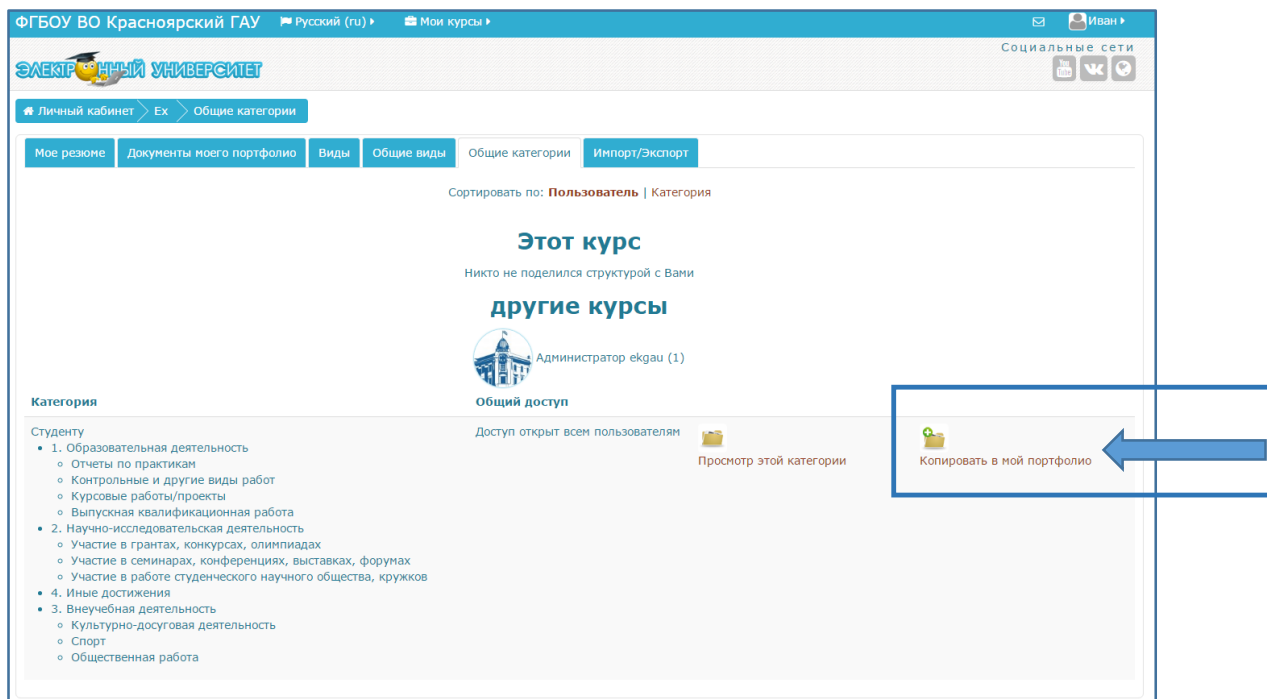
ФГБОУ ВО Красноярский ГАУ Русский (ru) Мои курсы Иван

ЭЛЕКТРОННЫЙ УНИВЕРСИТЕТ

Социальные сети

Личный кабинет Ex Общие категории

Мое резюме | Документы моего портфолио | Виды | Общие виды | Общие категории | Импорт/Экспорт

Сортировать по: Пользователь | Категория

Этот курс

Никто не поделился структурой с Вами

другие курсы

Администратор ekgau (1)

Категория | Общий доступ

Студенту
• 1. Образовательная деятельность
◦ Отчеты по практикам
◦ Контрольные и другие виды работ
◦ Курсовые работы/проекты
◦ Выпускная квалификационная работа
• 2. Научно-исследовательская деятельность
◦ Участие в грантах, конкурсах, олимпиадах
◦ Участие в семинарах, конференциях, выставках, форумах
◦ Участие в работе студенческого научного общества, кружков
• 4. Иные достижения
• 3. Внеучебная деятельность
◦ Культурно-досуговая деятельность
◦ Спорт
◦ Общественная работа

Доступ открыт всем пользователям

Просмотр этой категории

Копировать в мой портфолио